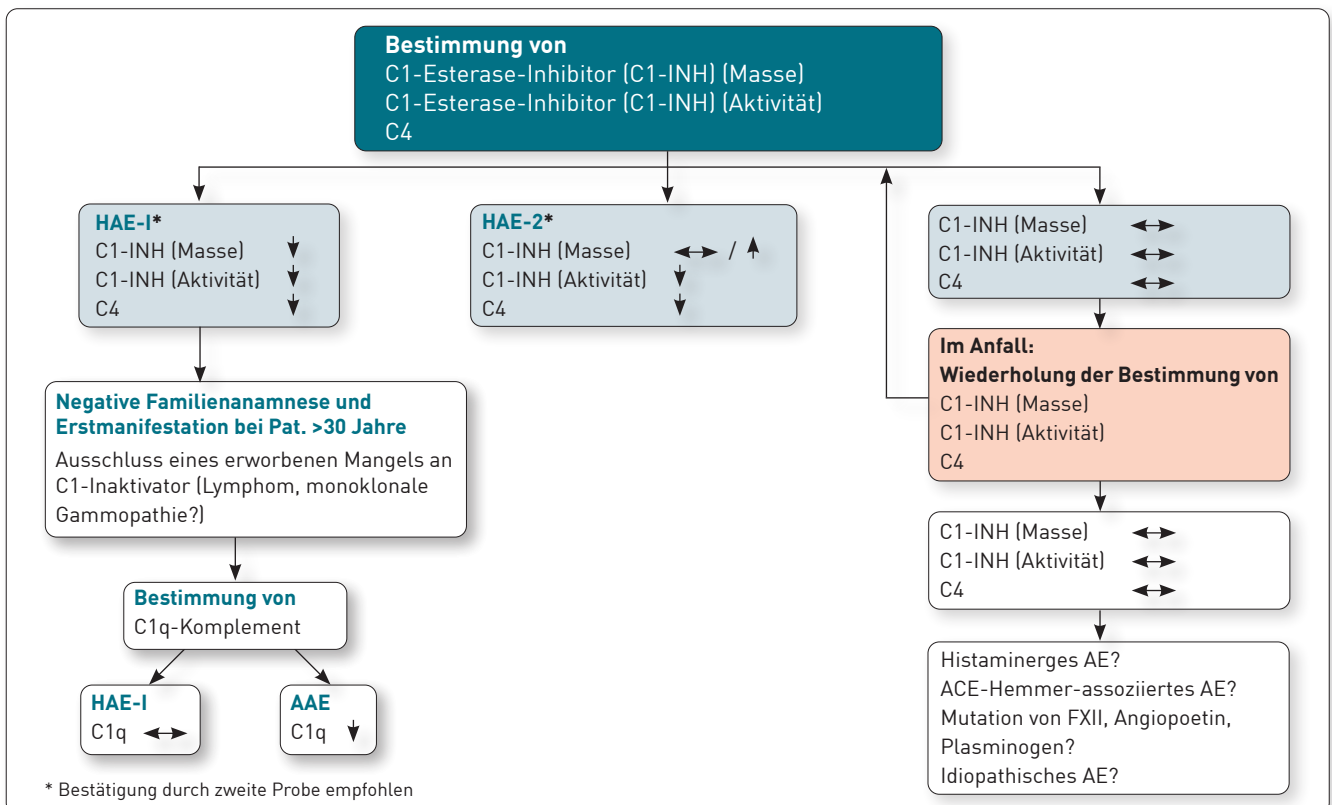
Bestimmung von
C1-Esterase-Inhibitor (C1-INH) (Masse)
C1-Esterase-Inhibitor (C1-INH) (Aktivität)
C4

HAE-I*
C1-INH (Masse) ↓
C1-INH (Aktivität) ↓
C4 ↓

HAE-2*
C1-INH (Masse) ↔ / ↑
C1-INH (Aktivität) ↓
C4 ↓

C1-INH (Masse) ↔
C1-INH (Aktivität) ↔
C4 ↔

Im Anfall:
Wiederholung der Bestimmung von
C1-INH (Masse)
C1-INH (Aktivität)
C4

Negative Familienanamnese und Erstmanifestation bei Pat. >30 Jahre
Ausschluss eines erworbenen Mangels an C1-Inaktivator (Lymphom, monoklonale Gammopathie?)

C1-INH (Masse) ↔
C1-INH (Aktivität) ↔
C4 ↔

Bestimmung von
C1q-Komplement

Histaminerges AE?
ACE-Hemmer-assoziiertes AE?
Mutation von FXII, Angiopoetin, Plasminogen?
Idiopathisches AE?

HAE-I
C1q ↔

AAE
C1q ↓

* Bestätigung durch zweite Probe empfohlen